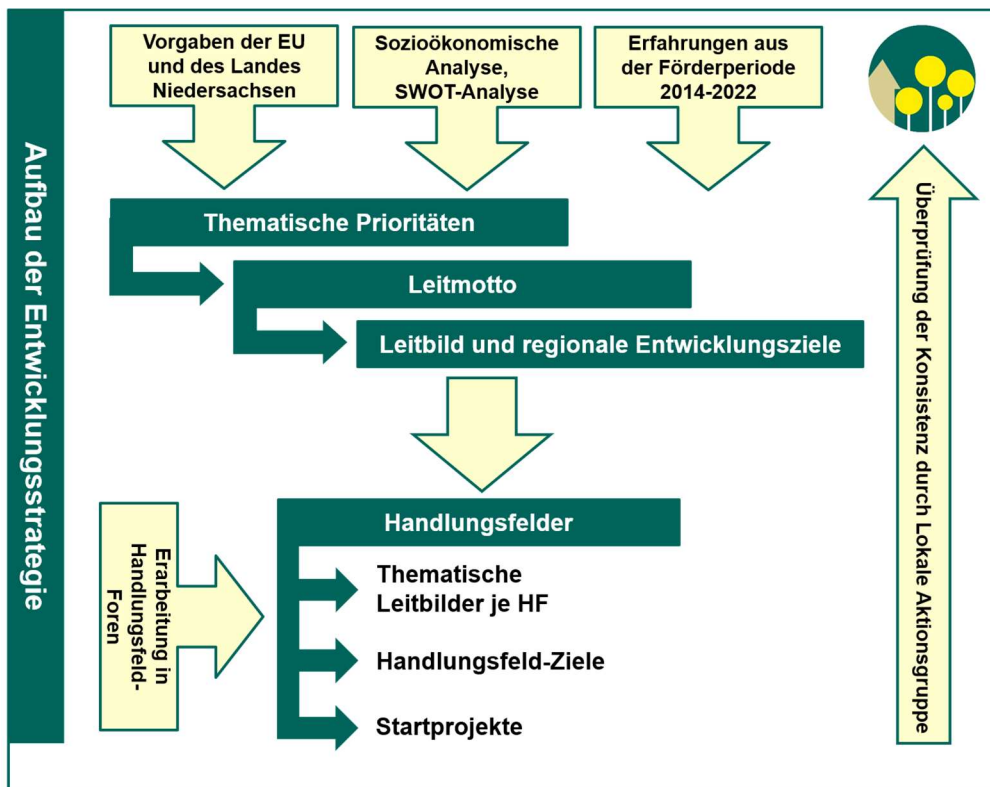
Aufbau der Entwicklungsstrategie

Vorgaben der EU und des Landes Niedersachsen

Sozioökonomische Analyse, SWOT-Analyse

Erfahrungen aus der Förderperiode 2014-2022

Thematische Prioritäten

Leitmotto

Leitbild und regionale Entwicklungsziele

Überprüfung der Konsistenz durch Lokale Aktionsgruppe

Erarbeitung in Handlungsfeld-Foren

Handlungsfelder

Thematische Leitbilder je HF

Handlungsfeld-Ziele

Startprojekte